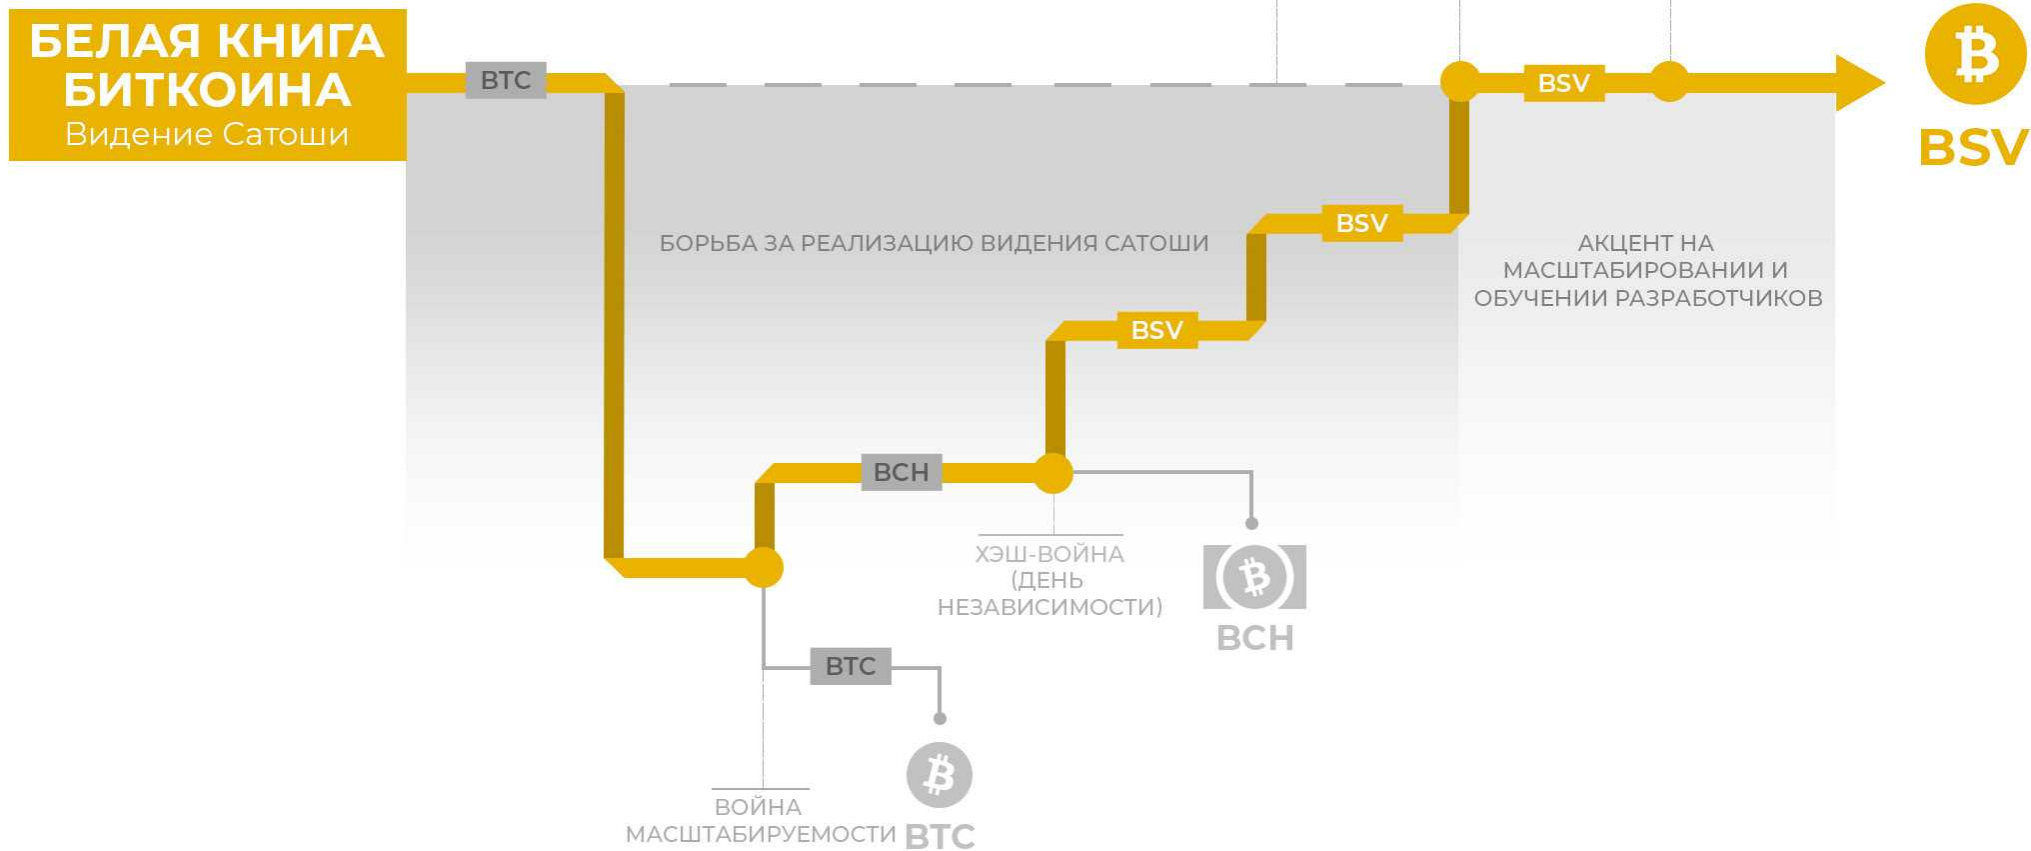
БЕЛАЯ КНИГА БИТКОИНА
Видение Сатоши

BTC

BSV

BSV

БОРЬБА ЗА РЕАЛИЗАЦИЮ ВИДЕНИЯ САТОШИ

BSV

АКЦЕНТ НА МАСШТАБИРОВАНИИ И ОБУЧЕНИИ РАЗРАБОТЧИКОВ

BSV

BCH

ХЭШ-ВОЙНА (ДЕНЬ НЕЗАВИСИМОСТИ)

BCH

BTC

ВОЙНА МАСШТАБИРУЕМОСТИ

BTC